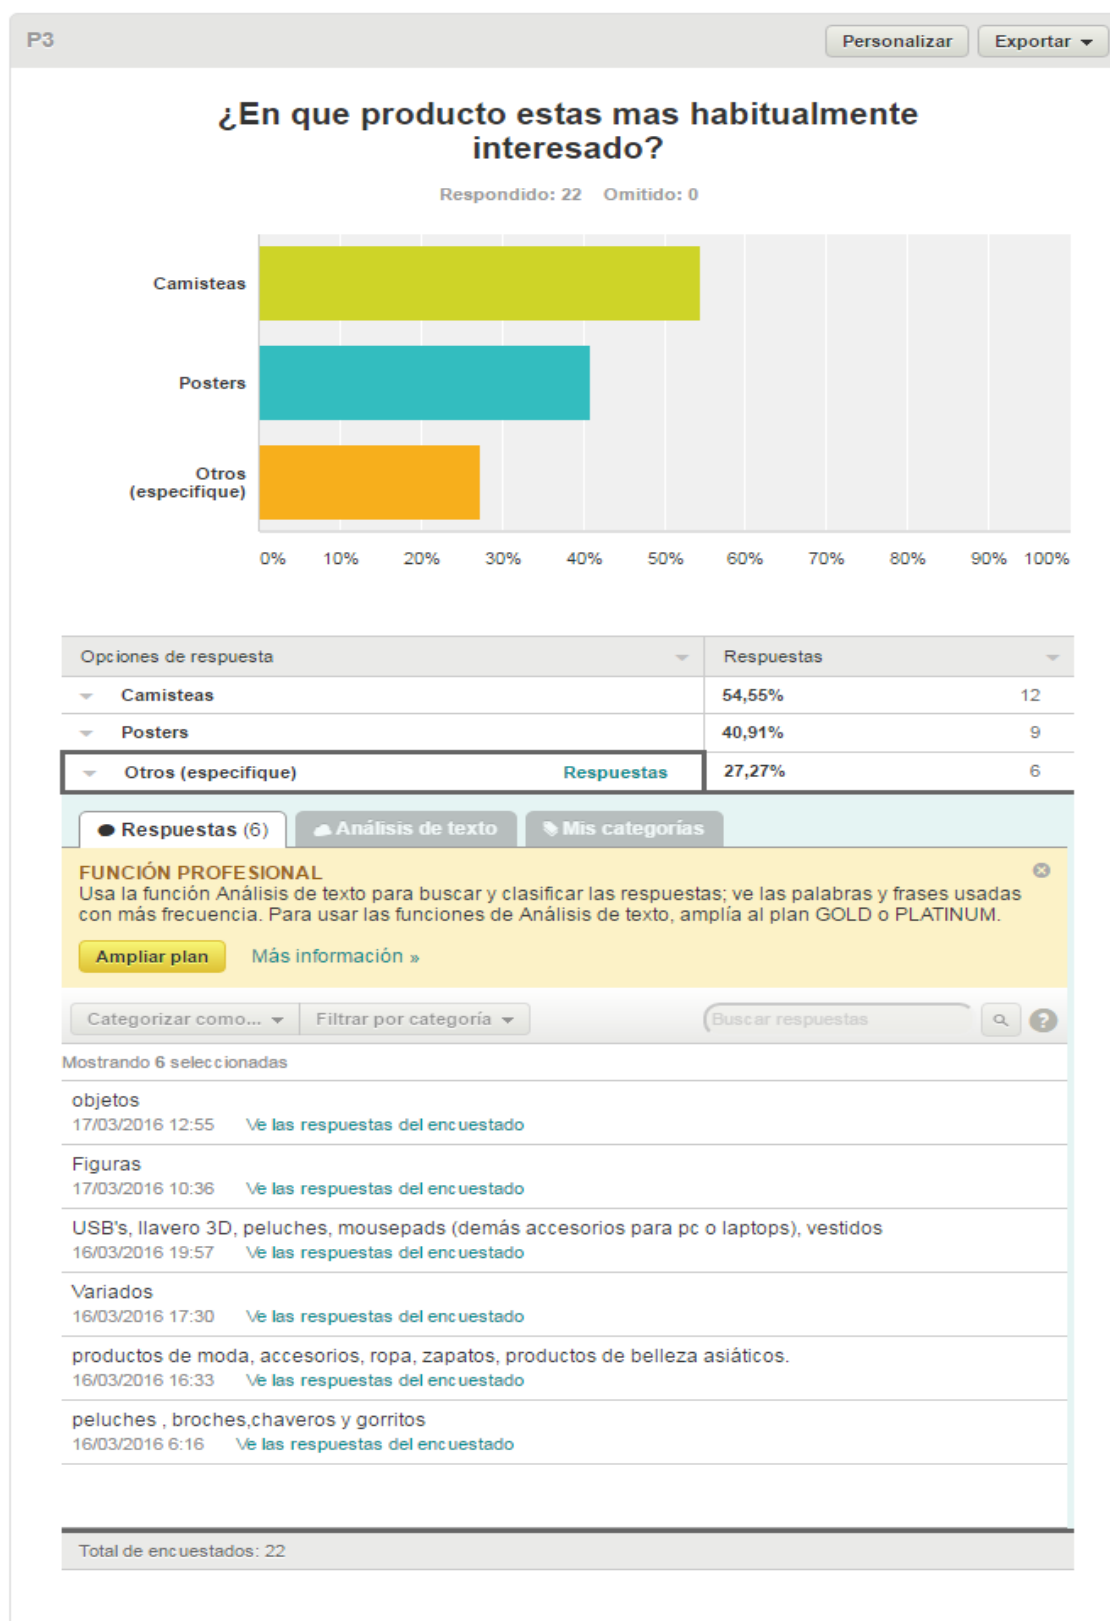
P3

Personalizar Exportar

¿En que producto estas mas habitualmente interesado?

Respondido: 22 Omitido: 0

Camisteas

Posters

Otros (especifique)

0% 10% 20% 30% 40% 50% 60% 70% 80% 90% 100%

| Opciones de respuesta | Respuestas | |
|---|---|---|
| Camisteas | 54,55% | 12 |
| Posters | 40,91% | 9 |
| Otros (especifique) Respuestas | 27,27% | 6 |

Respuestas (6) Análisis de texto Mis categorías

FUNCIÓN PROFESIONAL
Usa la función Análisis de texto para buscar y clasificar las respuestas; ve las palabras y frases usadas con más frecuencia. Para usar las funciones de Análisis de texto, amplía al plan GOLD o PLATINUM.

Ampliar plan Más información »

Categorizar como... Filtrar por categoría Buscar respuestas

Mostrando 6 seleccionadas

objetos
17/03/2016 12:55 Ve las respuestas del encuestado

Figuras
17/03/2016 10:36 Ve las respuestas del encuestado

USB's, llavero 3D, peluches, mousepads (demás accesorios para pc o laptops), vestidos
16/03/2016 19:57 Ve las respuestas del encuestado

Variados
16/03/2016 17:30 Ve las respuestas del encuestado

productos de moda, accesorios, ropa, zapatos, productos de belleza asiáticos.
16/03/2016 16:33 Ve las respuestas del encuestado

peluches , broches,chaveros y gorritos
16/03/2016 6:16 Ve las respuestas del encuestado

Total de encuestados: 22